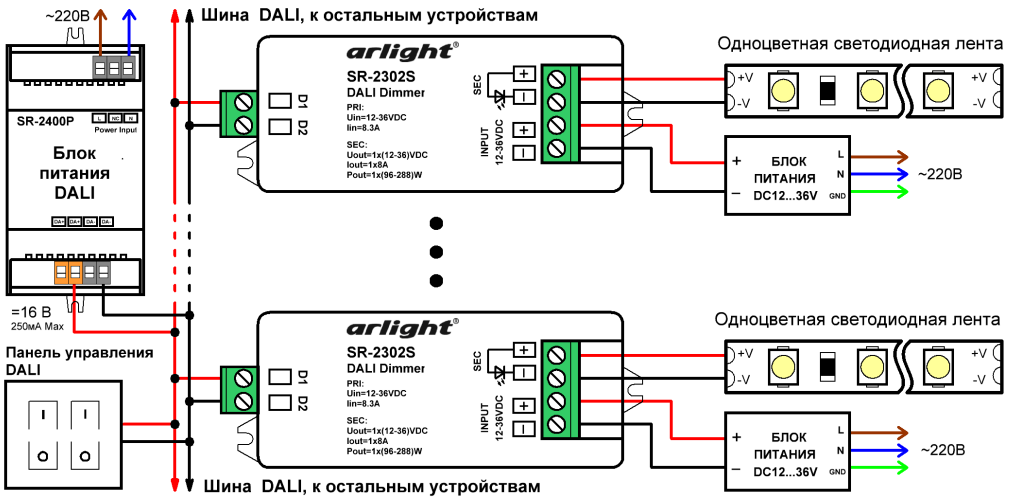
~220В

Шина DALI, к остальным устройствам

L NC N
Power Input

SR-2400P

Блок питания DALI

DA+ DA+ DA- DA-

=16 В
250мА Max

Панель управления DALI

arlight®
SR-2302S
DALI Dimmer
PRI:
Uin=12-36VDC
Iin=8.3A
SEC:
Uout=1x(12-36)VDC
Iout=1x8A
Pout=1x(96-288)W

D1
D2

SEC
+
−
INPUT
12-36VDC
+
−

Одноцветная светодиодная лента
+V
-V
+V
-V

+
−
БЛОК ПИТАНИЯ
DC12...36V
L
N
GND
~220В

arlight®
SR-2302S
DALI Dimmer
PRI:
Uin=12-36VDC
Iin=8.3A
SEC:
Uout=1x(12-36)VDC
Iout=1x8A
Pout=1x(96-288)W

D1
D2

SEC
+
−
INPUT
12-36VDC
+
−

Одноцветная светодиодная лента
+V
-V
+V
-V

+
−
БЛОК ПИТАНИЯ
DC12...36V
L
N
GND
~220В

Шина DALI, к остальным устройствам